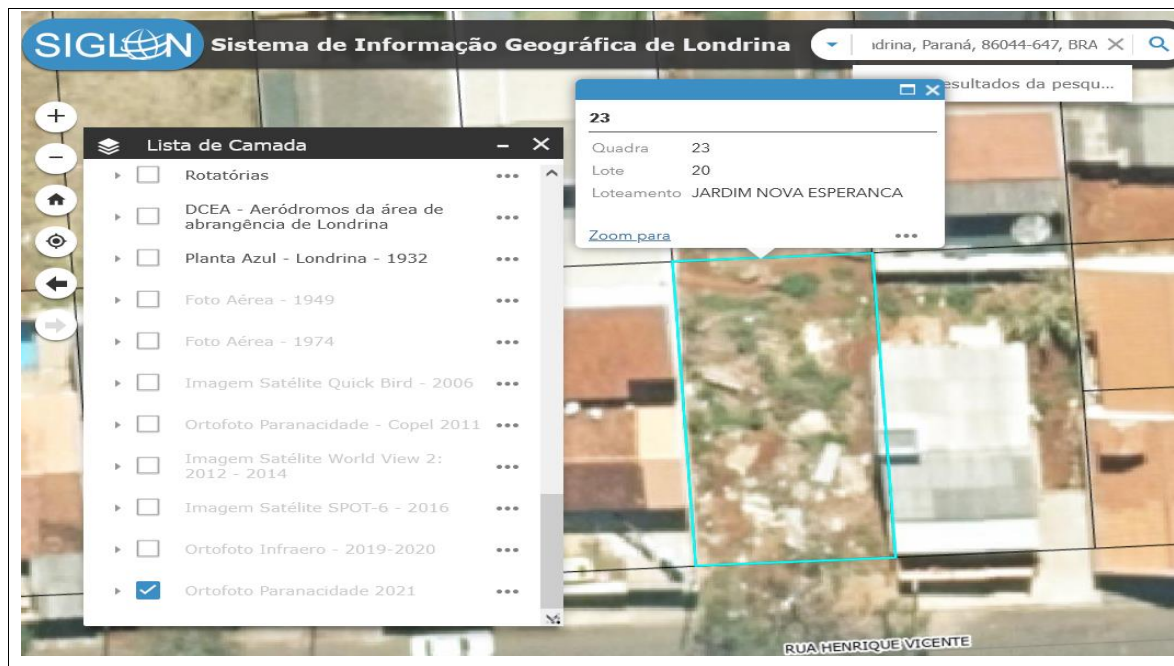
SIGLON Sistema de Informação Geográfica de Londrina

ıdrina, Paraná, 86044-647, BRA

esultados da pesqu...

Lista de Camada

Rotatórias

DCEA - Aeródromos da área de abrangência de Londrina

Planta Azul - Londrina - 1932

Foto Aérea - 1949

Foto Aérea - 1974

Imagem Satélite Quick Bird - 2006

Ortofoto Paranacidade - Copel 2011

Imagem Satélite World View 2: 2012 - 2014

Imagem Satélite SPOT-6 - 2016

Ortofoto Infraero - 2019-2020

Ortofoto Paranacidade 2021

23

| | |
|---|---|
| Quadra | 23 |
| Lote | 20 |
| Loteamento | JARDIM NOVA ESPERANCA |

Zoom para

RUA HENRIQUE VICENTE